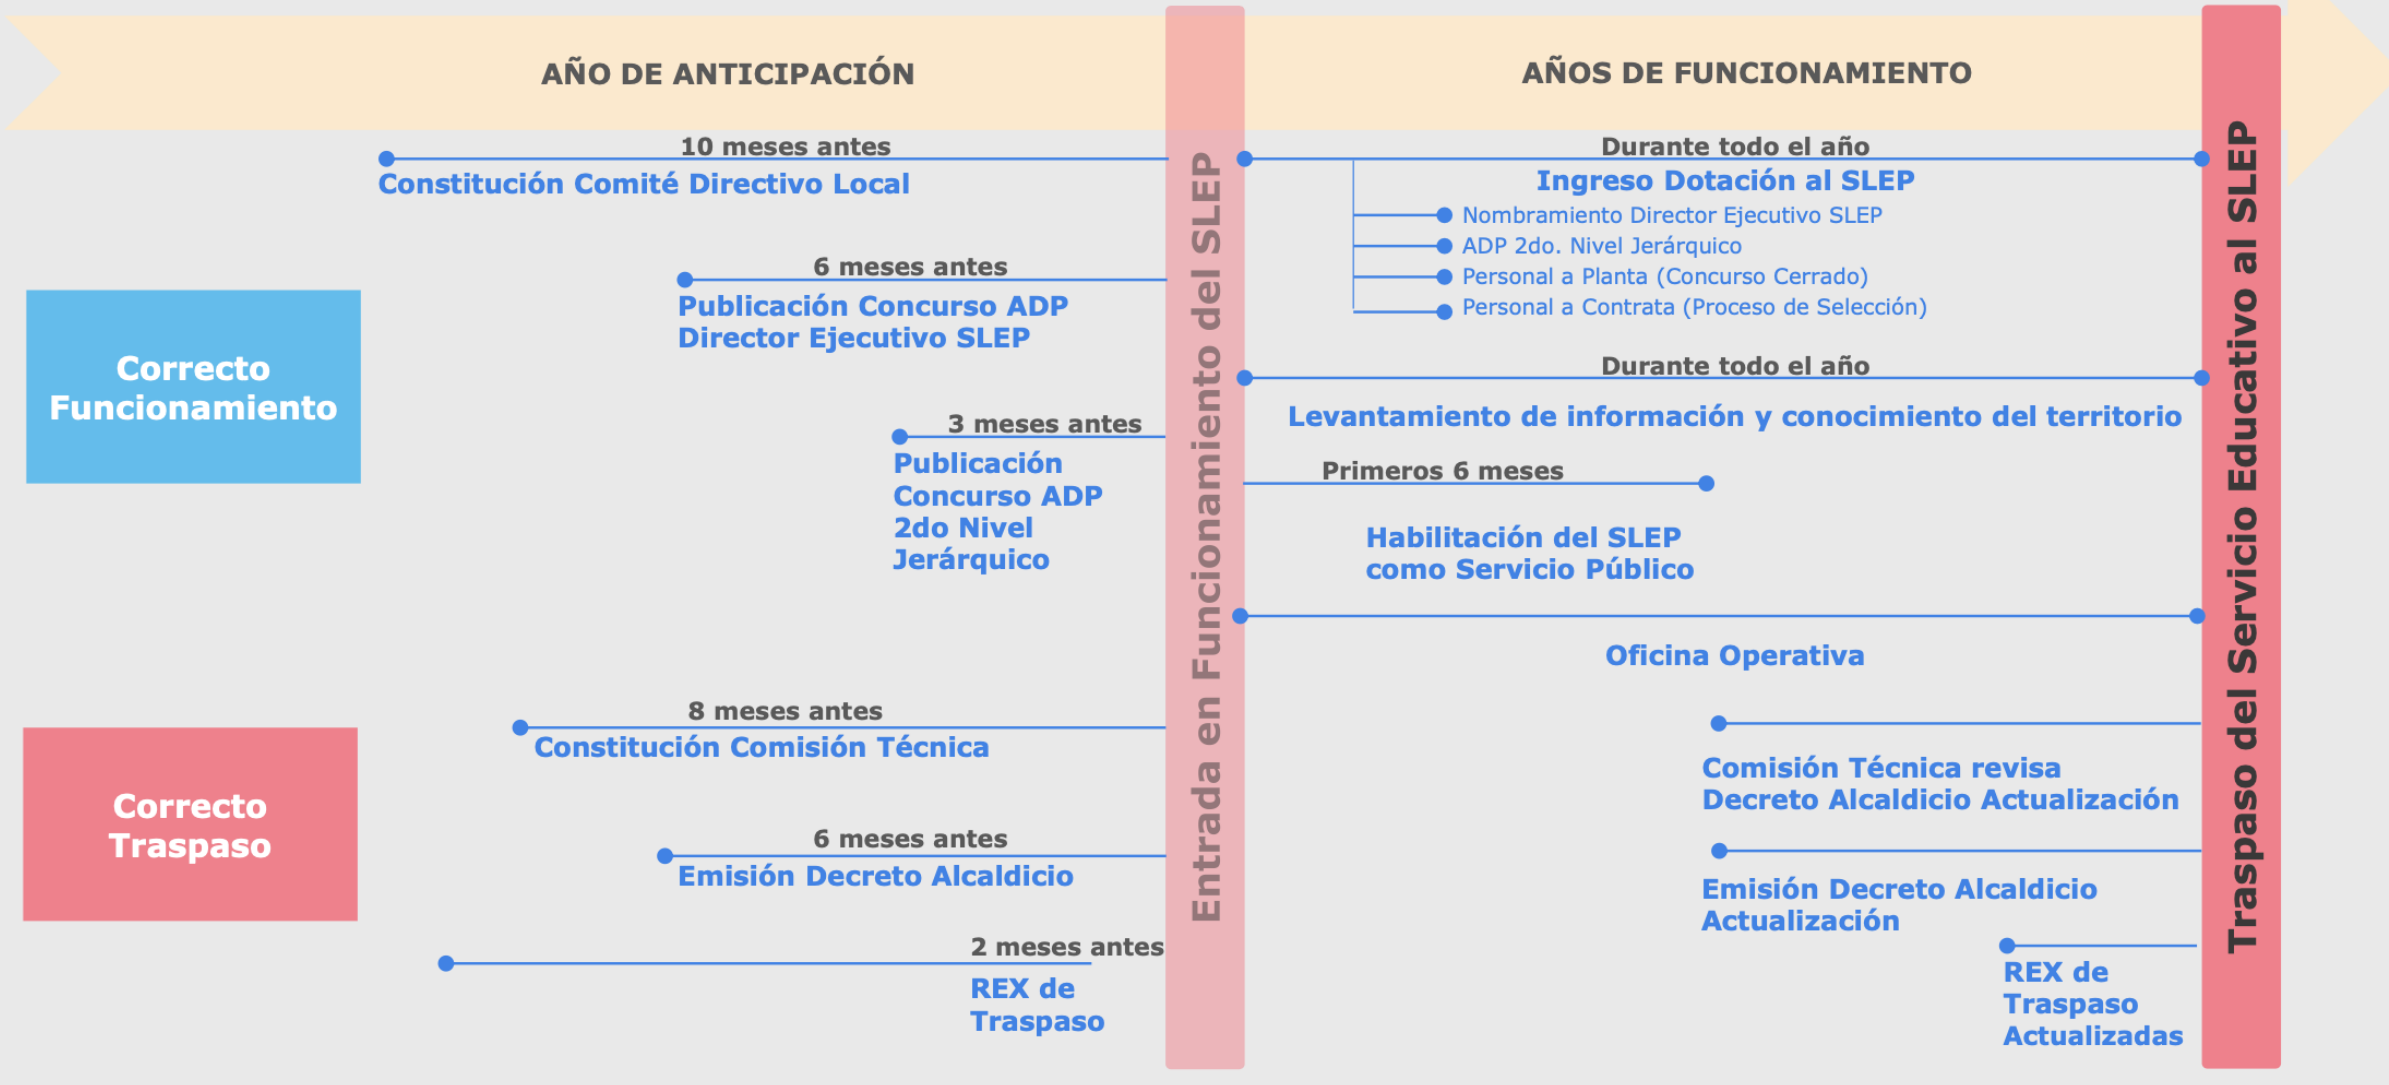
AÑO DE ANTICIPACIÓN

AÑOS DE FUNCIONAMIENTO

Correcto Funcionamiento

Correcto Traspaso

10 meses antes
Constitución Comité Directivo Local

6 meses antes
Publicación Concurso ADP Director Ejecutivo SLEP

3 meses antes
Publicación Concurso ADP 2do Nivel Jerárquico

8 meses antes
Constitución Comisión Técnica

6 meses antes
Emisión Decreto Alcaldicio

2 meses antes
REX de Traspaso

Entrada en Funcionamiento del SLEP

Durante todo el año
Ingreso Dotación al SLEP
Nombramiento Director Ejecutivo SLEP
ADP 2do. Nivel Jerárquico
Personal a Planta (Concurso Cerrado)
Personal a Contrata (Proceso de Selección)

Durante todo el año
Levantamiento de información y conocimiento del territorio

Primeros 6 meses
Habilitación del SLEP como Servicio Público

Oficina Operativa

Comisión Técnica revisa Decreto Alcaldicio Actualización

Emisión Decreto Alcaldicio Actualización

REX de Traspaso Actualizadas

Traspaso del Servicio Educativo al SLEP